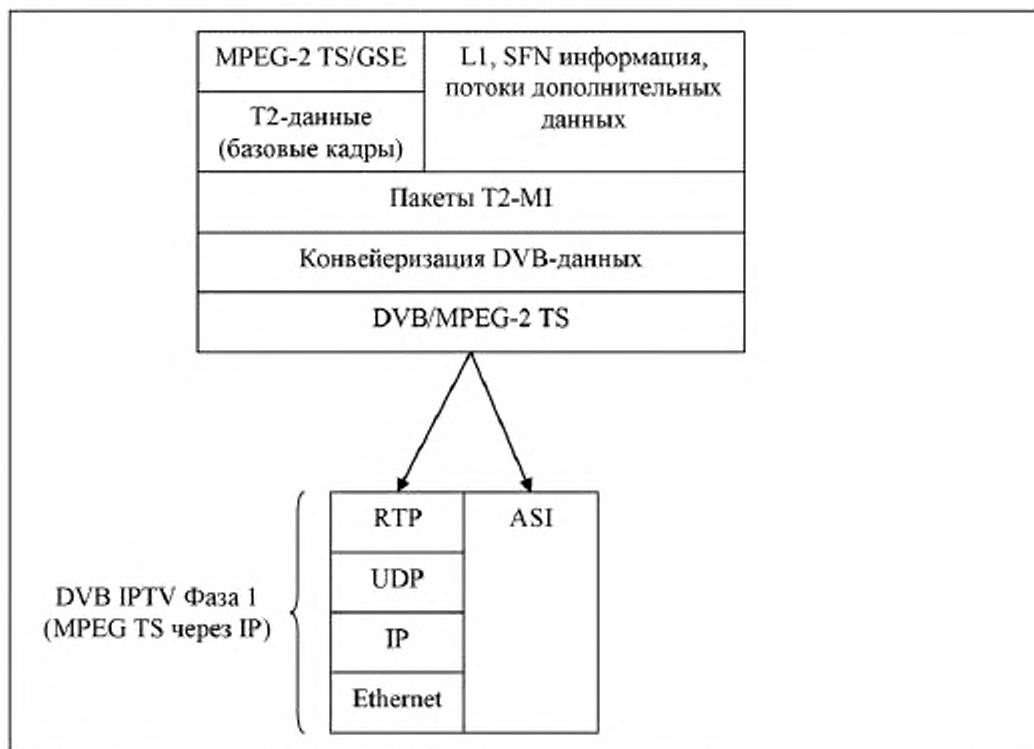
MPEG-2 TS/GSE

L1, SFN информация, потоки дополнительных данных

T2-данные (базовые кадры)

Пакеты T2-MI

Конвейеризация DVB-данных

DVB/MPEG-2 TS

RTP

ASI

UDP

IP

Ethernet

DVB IPTV Фаза 1 (MPEG TS через IP)